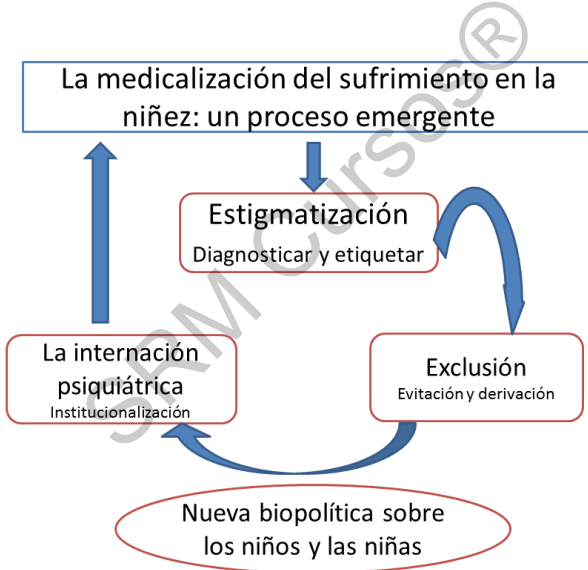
La medicalización del sufrimiento en la niñez: un proceso emergente

Estigmatización
Diagnosticar y etiquetar

Exclusión
Evitación y derivación

La internación psiquiátrica
Institucionalización

Nueva biopolítica sobre los niños y las niñas

SRM Cursos®